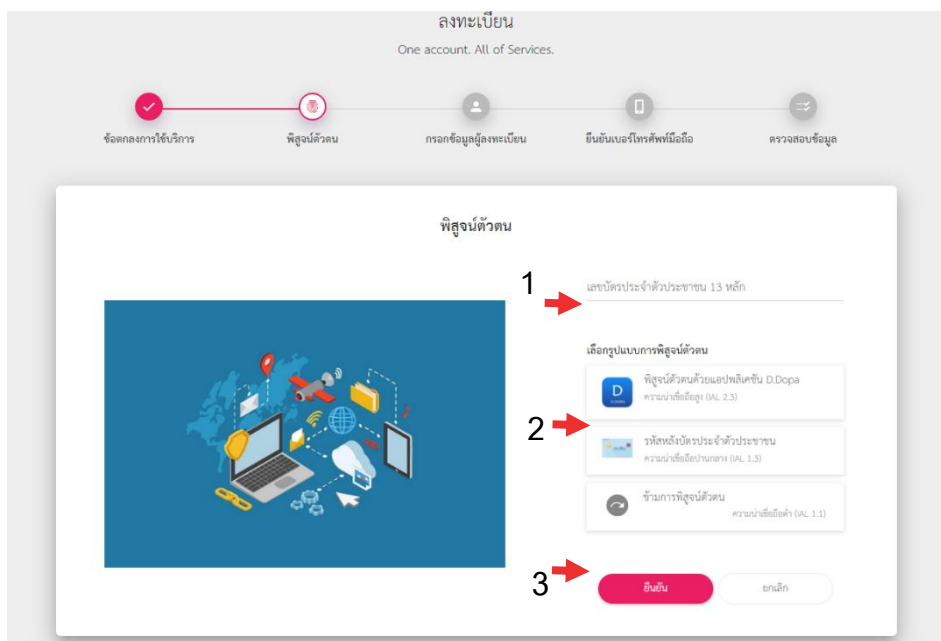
ลงทะเบียน

One account. All of Services.

ข้อตกลงการใช้บริการ

พิสูจน์ตัวตน

กรอกข้อมูลผู้ลงทะเบียน

ยืนยันเบอร์โทรศัพท์มือถือ

ตรวจสอบข้อมูล

พิสูจน์ตัวตน

1

เลขบัตรประจำตัวประชาชน 13 หลัก

เลือกรูปแบบการพิสูจน์ตัวตน

พิสูจน์ตัวตนด้วยแอปพลิเคชัน D.Dopa
ความน่าเชื่อถือสูง (IAL 2.3)

2

รหัสหลังบัตรประจำตัวประชาชน
ความน่าเชื่อถือปานกลาง (IAL 1.3)

ข้ามการพิสูจน์ตัวตน
ความน่าเชื่อถือต่ำ (IAL 1.1)

3

ยืนยัน

ยกเลิก